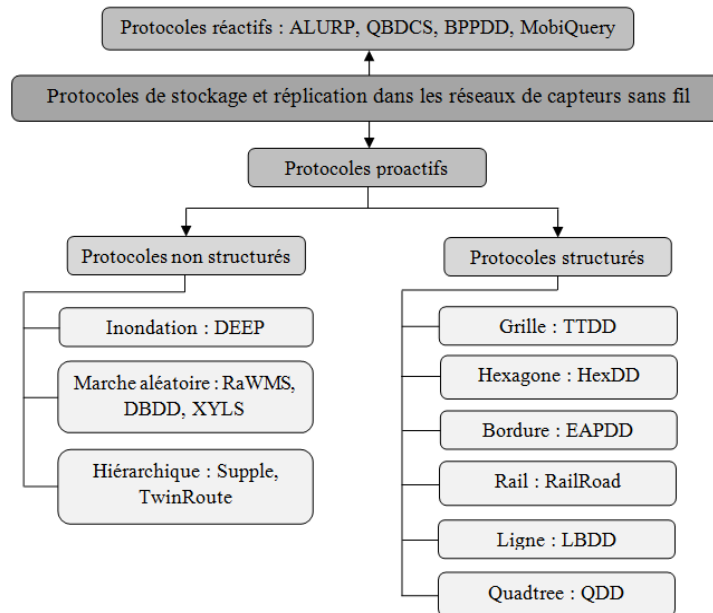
Protocoles réactifs : ALURP, QBDCS, BPPDD, MobiQuery

Protocoles de stockage et réplication dans les réseaux de capteurs sans fil

Protocoles proactifs

Protocoles non structurés

Inondation : DEEP

Marche aléatoire : RaWMS, DBDD, XYLS

Hiérarchique : Supple, TwinRoute

Protocoles structurés

Grille : TTDD

Hexagone : HexDD

Bordure : EAPDD

Rail : RailRoad

Ligne : LBDD

Quadtree : QDD